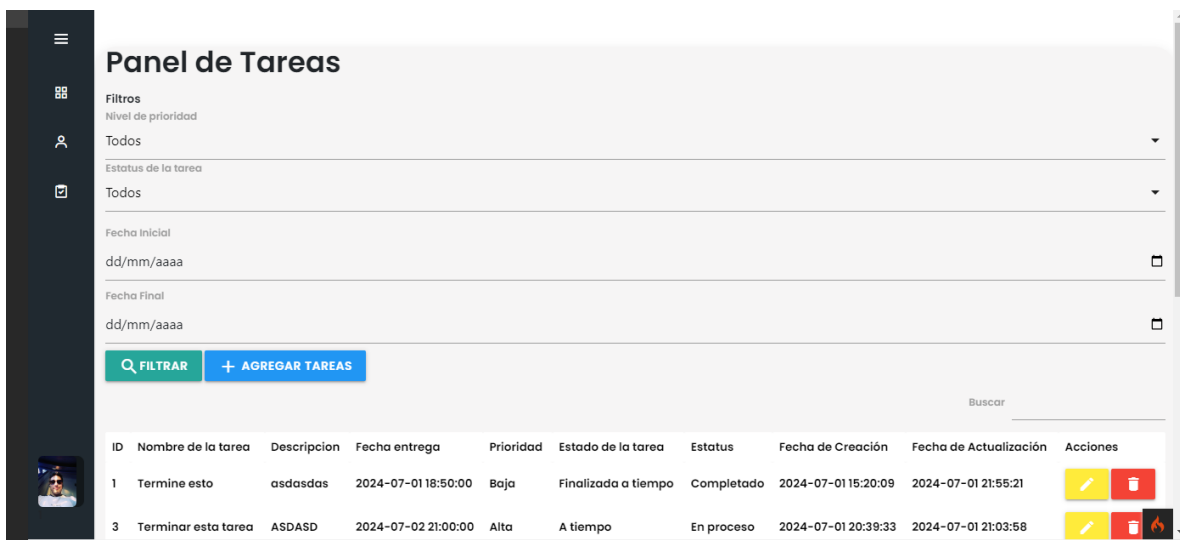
Panel de Tareas

Filtros
Nivel de prioridad
Todos
Estatus de la tarea
Todos
Fecha Inicial
dd/mm/aaaa
Fecha Final
dd/mm/aaaa

FILTRAR
AGREGAR TAREAS

Buscar

| ID | Nombre de la tarea | Descripcion | Fecha entrega | Prioridad | Estado de la tarea | Estatus | Fecha de Creación | Fecha de Actualización | Acciones |
|---|---|---|---|---|---|---|---|---|---|
| 1 | Termine esto | asdasdas | 2024-07-01 18:50:00 | Baja | Finalizada a tiempo | Completado | 2024-07-01 15:20:09 | 2024-07-01 21:55:21 | |
| 3 | Terminar esta tarea | ASDASD | 2024-07-02 21:00:00 | Alta | A tiempo | En proceso | 2024-07-01 20:39:33 | 2024-07-01 21:03:58 | |